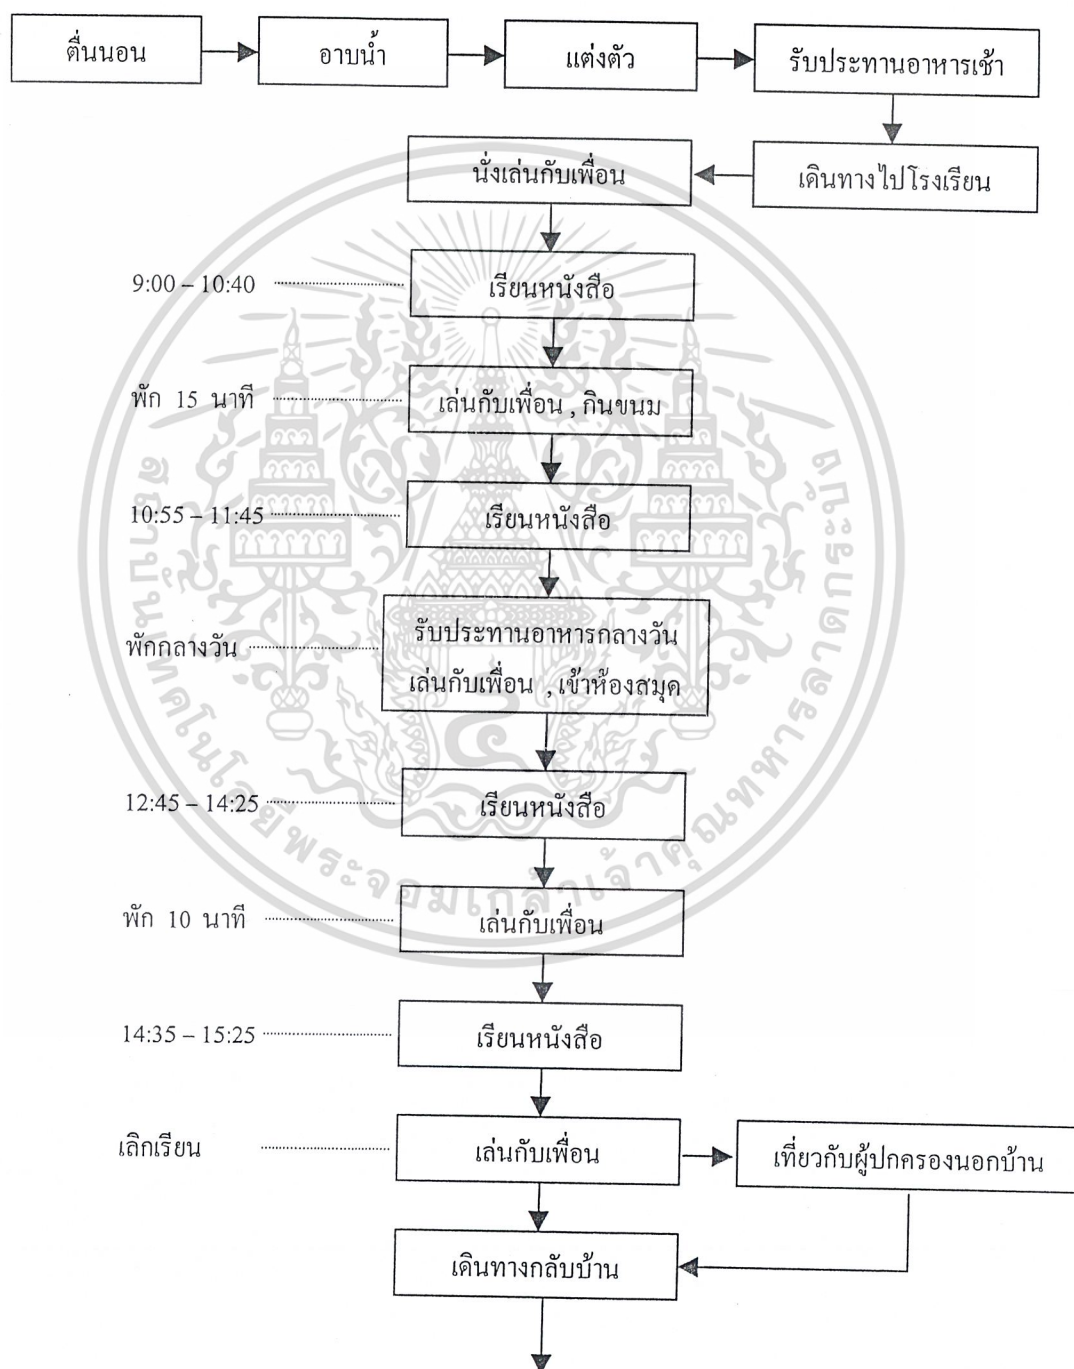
ตื่นนอน

อาบน้ำ

แต่งตัว

รับประทานอาหารเช้า

เดินทางไปโรงเรียน

นั่งเล่นกับเพื่อน

9:00 – 10:40

เรียนหนังสือ

พัก 15 นาที

เล่นกับเพื่อน , กินขนม

10:55 – 11:45

เรียนหนังสือ

พักกลางวัน

รับประทานอาหารกลางวัน เล่นกับเพื่อน , เข้าห้องสมุด

12:45 – 14:25

เรียนหนังสือ

พัก 10 นาที

เล่นกับเพื่อน

14:35 – 15:25

เรียนหนังสือ

เลิกเรียน

เล่นกับเพื่อน

เที่ยวกับผู้ปกครองนอกบ้าน

เดินทางกลับบ้าน